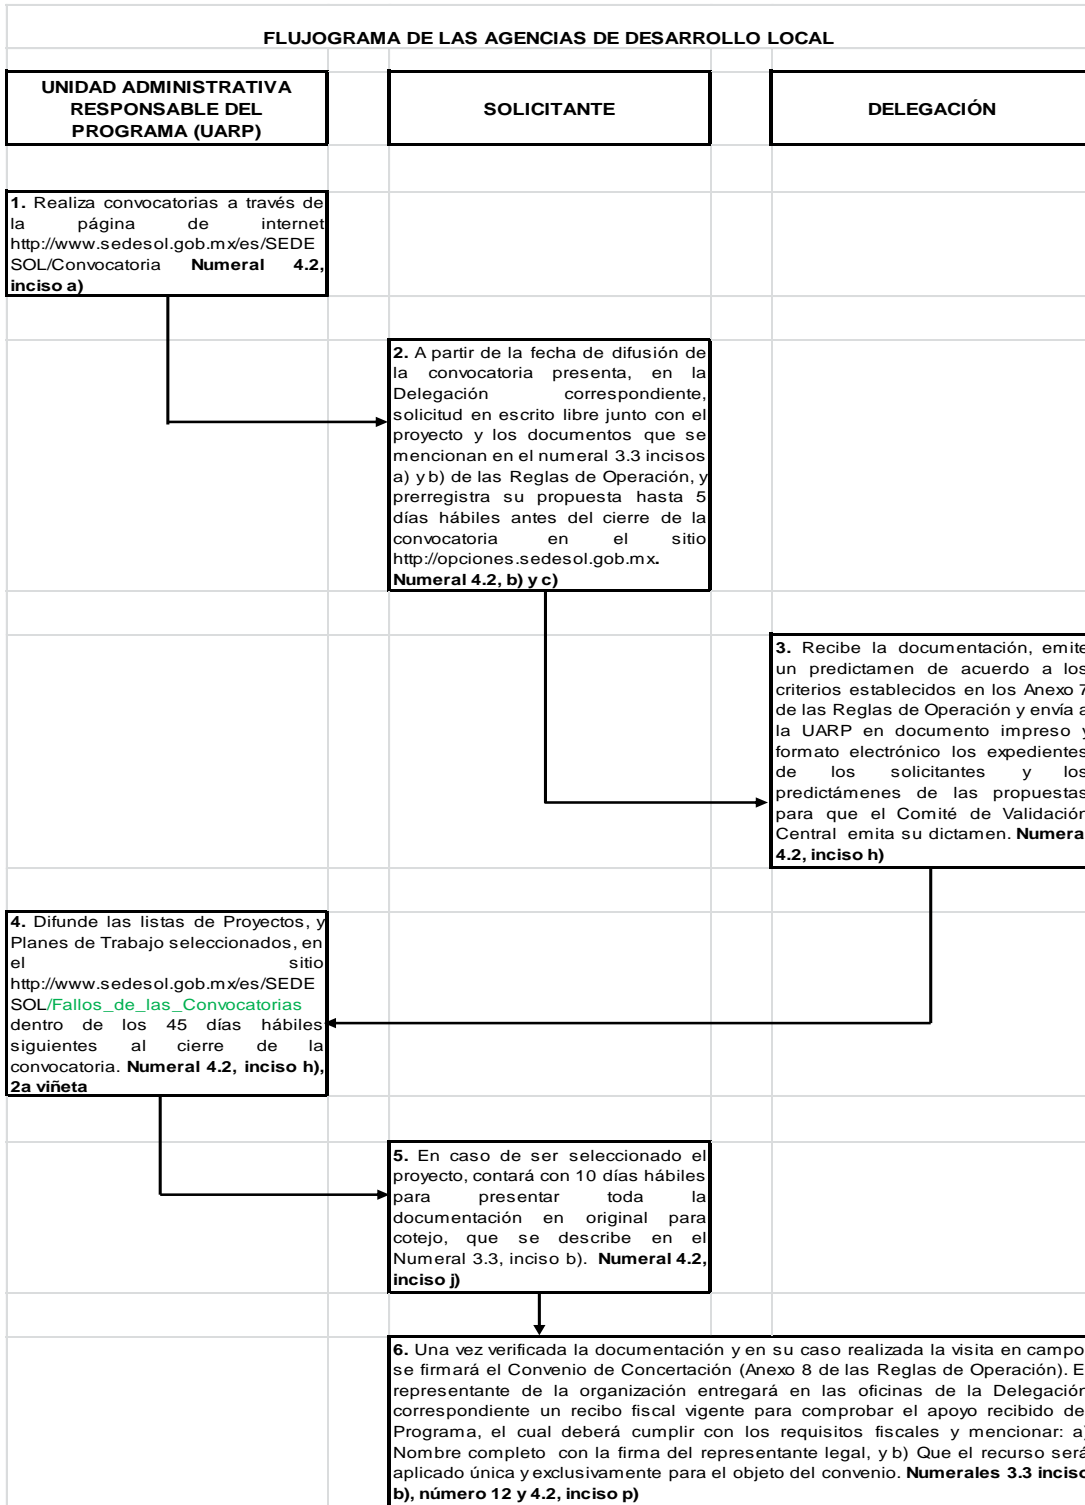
FLUJOGRAMA DE LAS AGENCIAS DE DESARROLLO LOCAL

UNIDAD ADMINISTRATIVA RESPONSABLE DEL PROGRAMA (UARP)

SOLICITANTE

DELEGACIÓN

1. Realiza convocatorias a través de la página de internet http://www.sedesol.gob.mx/es/SEDESOL/Convocatoria Numeral 4.2, inciso a)

2. A partir de la fecha de difusión de la convocatoria presenta, en la Delegación correspondiente, solicitud en escrito libre junto con el proyecto y los documentos que se mencionan en el numeral 3.3 incisos a) y b) de las Reglas de Operación, y prerregistra su propuesta hasta 5 días hábiles antes del cierre de la convocatoria en el sitio http://opciones.sedesol.gob.mx. Numeral 4.2, b) y c)

3. Recibe la documentación, emite un predictamen de acuerdo a los criterios establecidos en los Anexo 7 de las Reglas de Operación y envía a la UARP en documento impreso y formato electrónico los expedientes de los solicitantes y los predictámenes de las propuestas para que el Comité de Validación Central emita su dictamen. Numeral 4.2, inciso h)

4. Difunde las listas de Proyectos, y Planes de Trabajo seleccionados, en el sitio http://www.sedesol.gob.mx/es/SEDESOL/Fallos_de_las_Convocatorias dentro de los 45 días hábiles siguientes al cierre de la convocatoria. Numeral 4.2, inciso h), 2a viñeta

5. En caso de ser seleccionado el proyecto, contará con 10 días hábiles para presentar toda la documentación en original para cotejo, que se describe en el Numeral 3.3, inciso b). Numeral 4.2, inciso j)

6. Una vez verificada la documentación y en su caso realizada la visita en campo se firmará el Convenio de Concertación (Anexo 8 de las Reglas de Operación). El representante de la organización entregará en las oficinas de la Delegación correspondiente un recibo fiscal vigente para comprobar el apoyo recibido del Programa, el cual deberá cumplir con los requisitos fiscales y mencionar: a) Nombre completo con la firma del representante legal, y b) Que el recurso será aplicado única y exclusivamente para el objeto del convenio. Numerales 3.3 inciso b), número 12 y 4.2, inciso p)